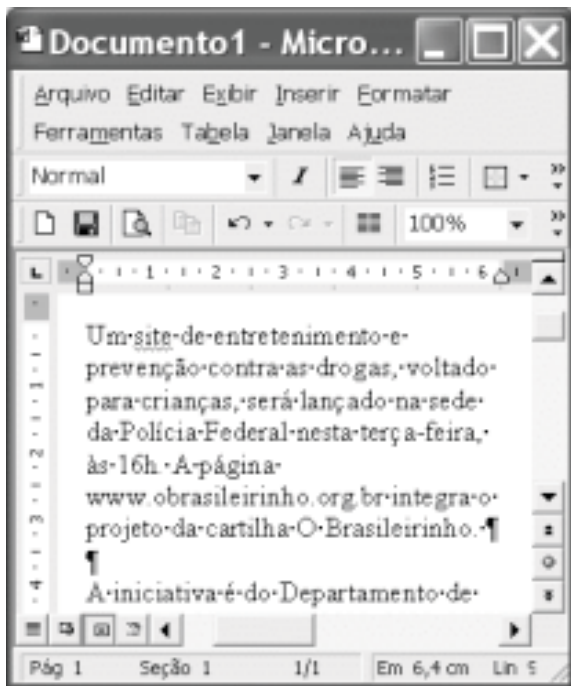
Documento1 - Micro...

Arquivo Editar Exibir Inserir Formatar Ferramentas Tabela Janela Ajuda

Normal 100%

1 2 3 4 5 6

Um·site·de·entretenimento·e·prevenção·contra·as·drogas,·voltado·para·crianças,·será·lançado·na·sede·da·Polícia·Federal·nesta·terça-feira,·às·16h.·A·página·www.obrasileirinho.org.br·integra·o·projeto·da·cartilha·O·Brasileirinho.·¶
¶
A·iniciativa·é·do·Departamento·de·

Pág 1 Seção 1 1/1 Em 6,4 cm Lin 5